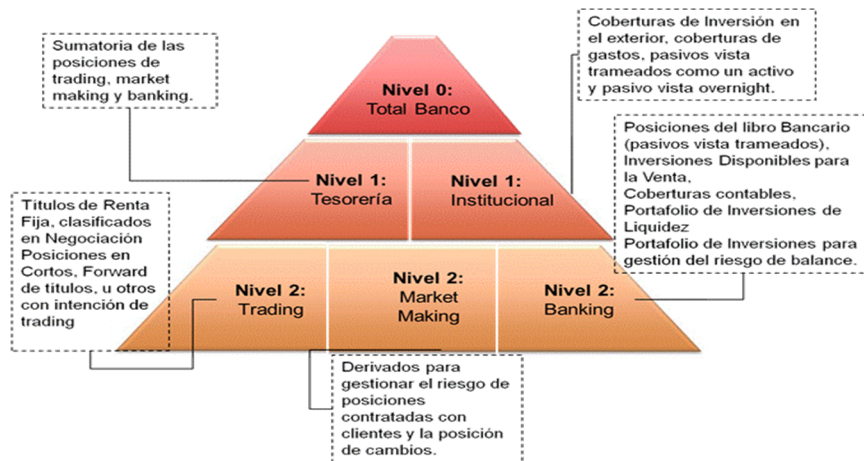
Sumatoria de las posiciones de trading, market making y banking.

Coberturas de Inversión en el exterior, coberturas de gastos, pasivos vista trameados como un activo y pasivo vista overnight.

Nivel 0:
Total Banco

Nivel 1:
Tesorería

Nivel 1:
Institucional

Posiciones del libro Bancario (pasivos vista trameados), Inversiones Disponibles para la Venta,
Coberturas contables,
Portafolio de Inversiones de Liquidez
Portafolio de Inversiones para gestión del riesgo de balance.

Títulos de Renta Fija, clasificados en Negociación Posiciones en Cortos, Forward de títulos, u otros con intención de trading

Nivel 2:
Trading

Nivel 2:
Market Making

Nivel 2:
Banking

Derivados para gestionar el riesgo de posiciones contratadas con clientes y la posición de cambios.